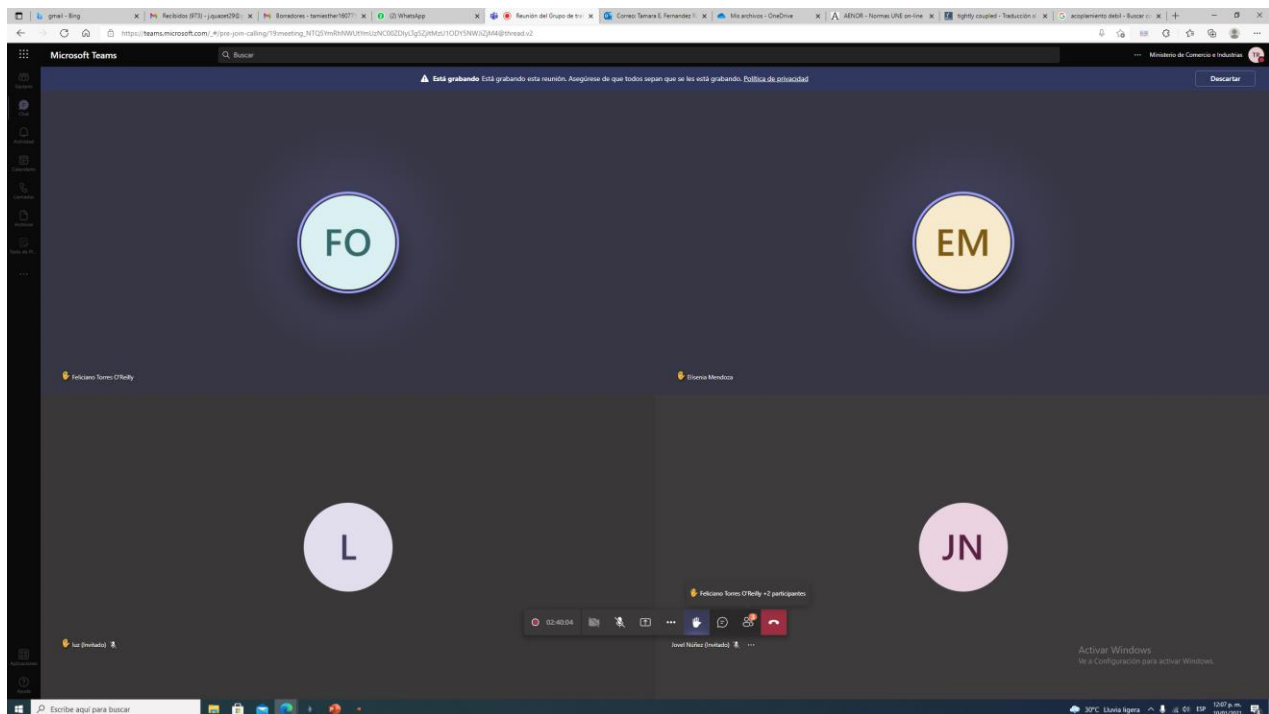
gmail - Bing | Recibidos (873) - j.quazet290 | Borradores - tamiesther16077 | (2) WhatsApp | Reunión del Grupo de tra | Correo: Tamara E. Fernandez | Mis archivos - OneDrive | AENOR - Normas UNE on-line | tightly coupled - Traducción | acoplamiento debil - Buscar

https://teams.microsoft.com/_#/pre-join-calling/19:meeting_NTQ5YmRhNWUtYmUzNC00ZDlyLTg5ZjItMzU1ODY5NWViZjM4@thread.v2

Microsoft Teams

Buscar

Ministerio de Comercio e Industrias

Está grabando Está grabando esta reunión. Asegúrese de que todos sepan que se les está grabando. Política de privacidad

Descartar

FO

EM

Feliciano Torres O'Reilly

Elisenia Mendoza

L

JN

Feliciano Torres O'Reilly +2 participantes

02:40:04

luz (Invitado)

Jovel Núñez (Invitado)

Activar Windows
Ve a Configuración para activar Windows.

Escribe aquí para buscar

30°C Lluvia ligera

ESP

12:07 p. m.